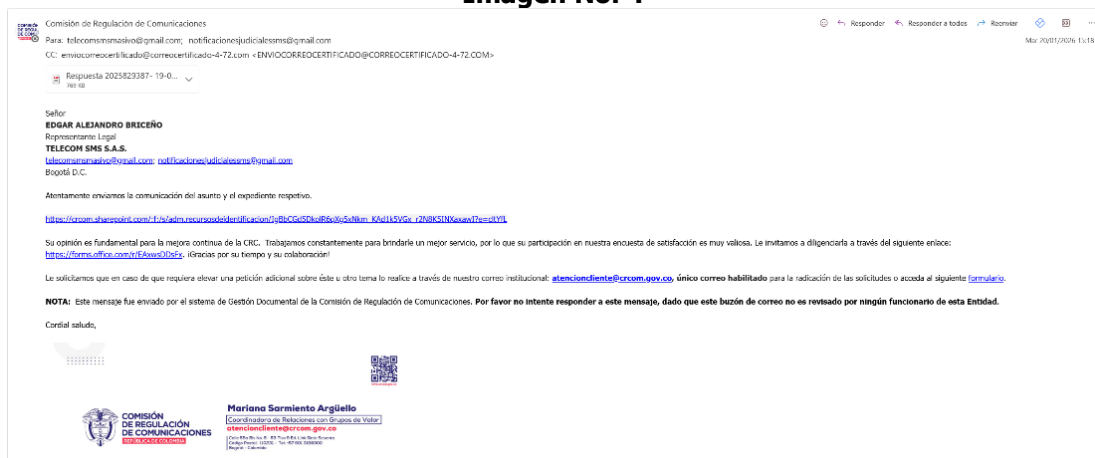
Imagen No. 1

Comisión de Regulación de Comunicaciones

Para: telecomsmsmasivo@gmail.com; notificacionesjudicialessms@gmail.com

CC: enviocorreocertificado@correocertificado-4-72.com <ENVIOCORREOCERTIFICADO@CORREOCERTIFICADO-4-72.COM>

Responder Responder a todos Reenviar

Mar 20/01/2026 15:18

Respuesta 2025829387- 19-0...
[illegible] KB

Señor
EDGAR ALEJANDRO BRICEÑO
Representante Legal
TELECOM SMS S.A.S.
telecomsmsmasivo@gmail.com; notificacionesjudicialessms@gmail.com
Bogotá D.C.

Atentamente enviamos la comunicación del asunto y el expediente respetivo.

https://crcom.sharepoint.com/:f:/s/adm.recursosdeidentificacion/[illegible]

Su opinión es fundamental para la mejora continua de la CRC. Trabajamos constantemente para brindarle un mejor servicio, por lo que su participación en nuestra encuesta de satisfacción es muy valiosa. Le invitamos a diligenciarla a través del siguiente enlace: https://forms.office.com/r/EAxwsDDsFx. ¡Gracias por su tiempo y su colaboración!

Le solicitamos que en caso de que requiera elevar una petición adicional sobre éste u otro tema lo realice a través de nuestro correo institucional: atencioncliente@crcom.gov.co, único correo habilitado para la radicación de las solicitudes o acceda al siguiente formulario.

NOTA: Este mensaje fue enviado por el sistema de Gestión Documental de la Comisión de Regulación de Comunicaciones. Por favor no intente responder a este mensaje, dado que este buzón de correo no es revisado por ningún funcionario de esta Entidad.

Cordial saludo,

COMISIÓN DE REGULACIÓN DE COMUNICACIONES
REPÚBLICA DE COLOMBIA

Mariana Sarmiento Argüello
Coordinadora de Relaciones con Grupos de Valor
atencioncliente@crcom.gov.co
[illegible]